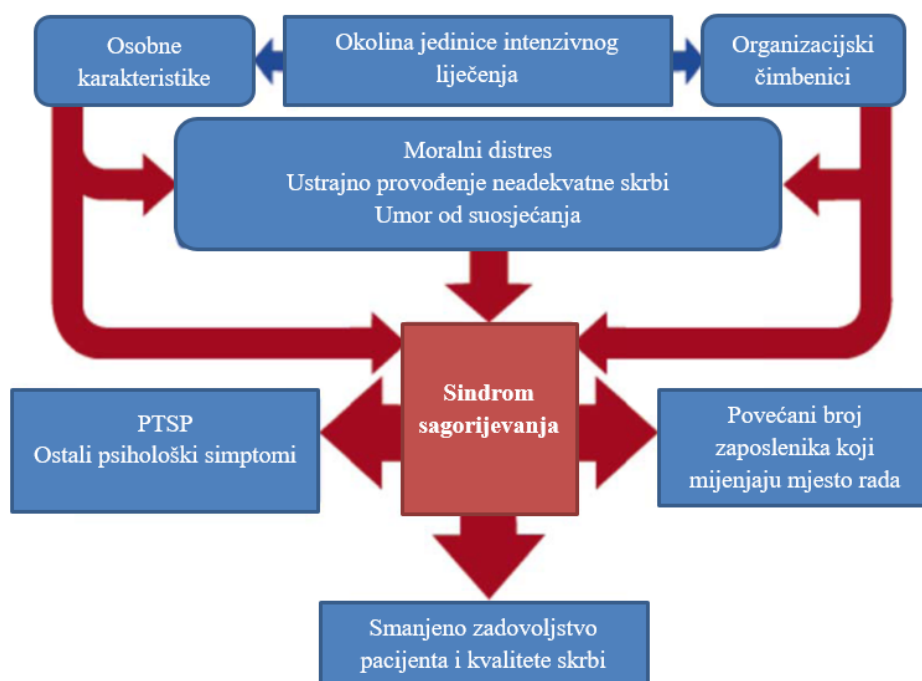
Osobne karakteristike

Okolina jedinice intenzivnog liječenja

Organizacijski čimbenici

Moralni distres
Ustrajno provođenje neadekvatne skrbi
Umor od suosjećanja

PTSP
Ostali psihološki simptomi

Sindrom sagorijevanja

Povećani broj zaposlenika koji mijenjaju mjesto rada

Smanjeno zadovoljstvo pacijenta i kvalitete skrbi